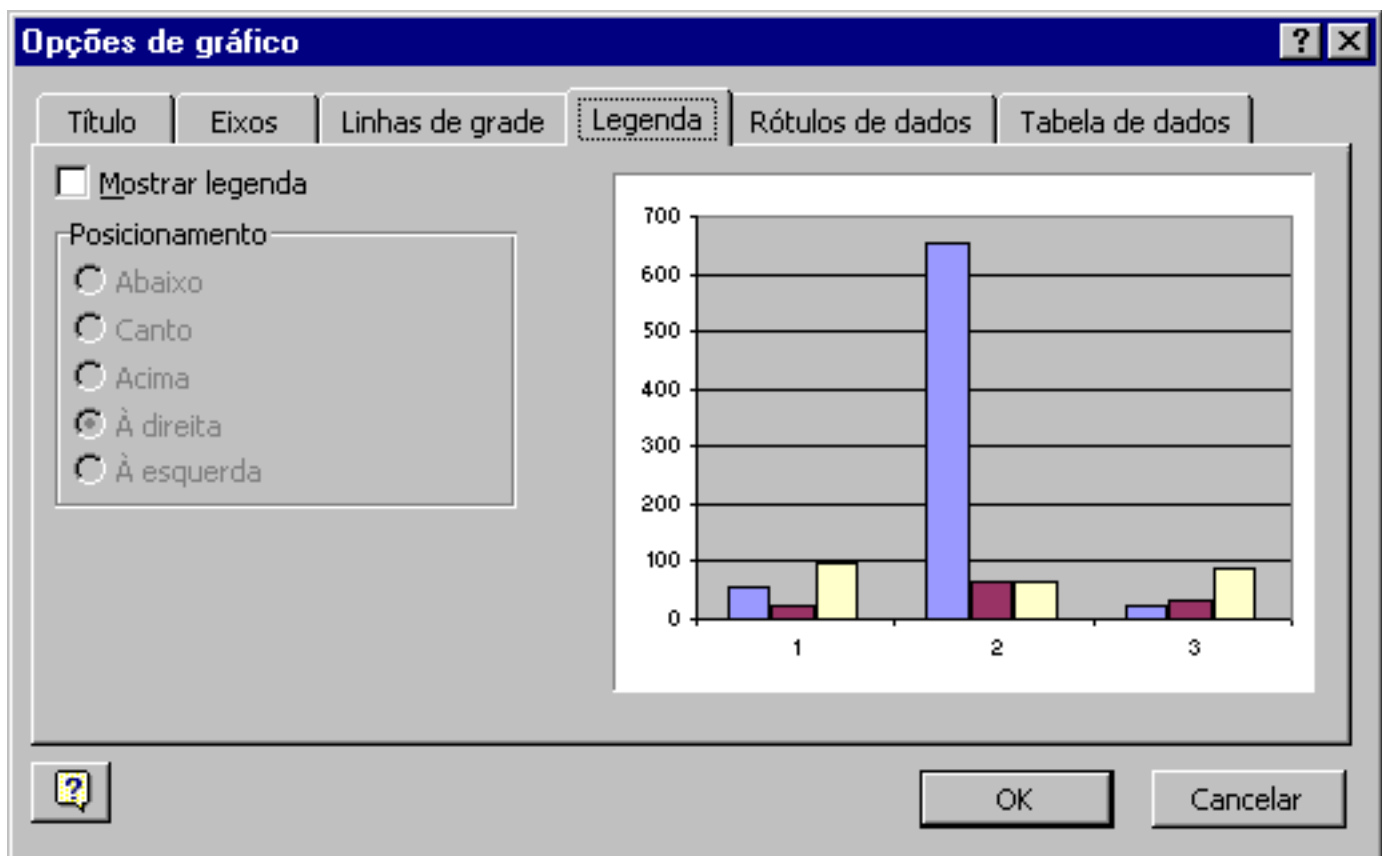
Opções de gráfico

?

Título | Eixos | Linhas de grade | Legenda | Rótulos de dados | Tabela de dados

Mostrar legenda

Posicionamento
Abaixo
Canto
Acima
À direita
À esquerda

700
600
500
400
300
200
100
0
1
2
3

OK
Cancelar